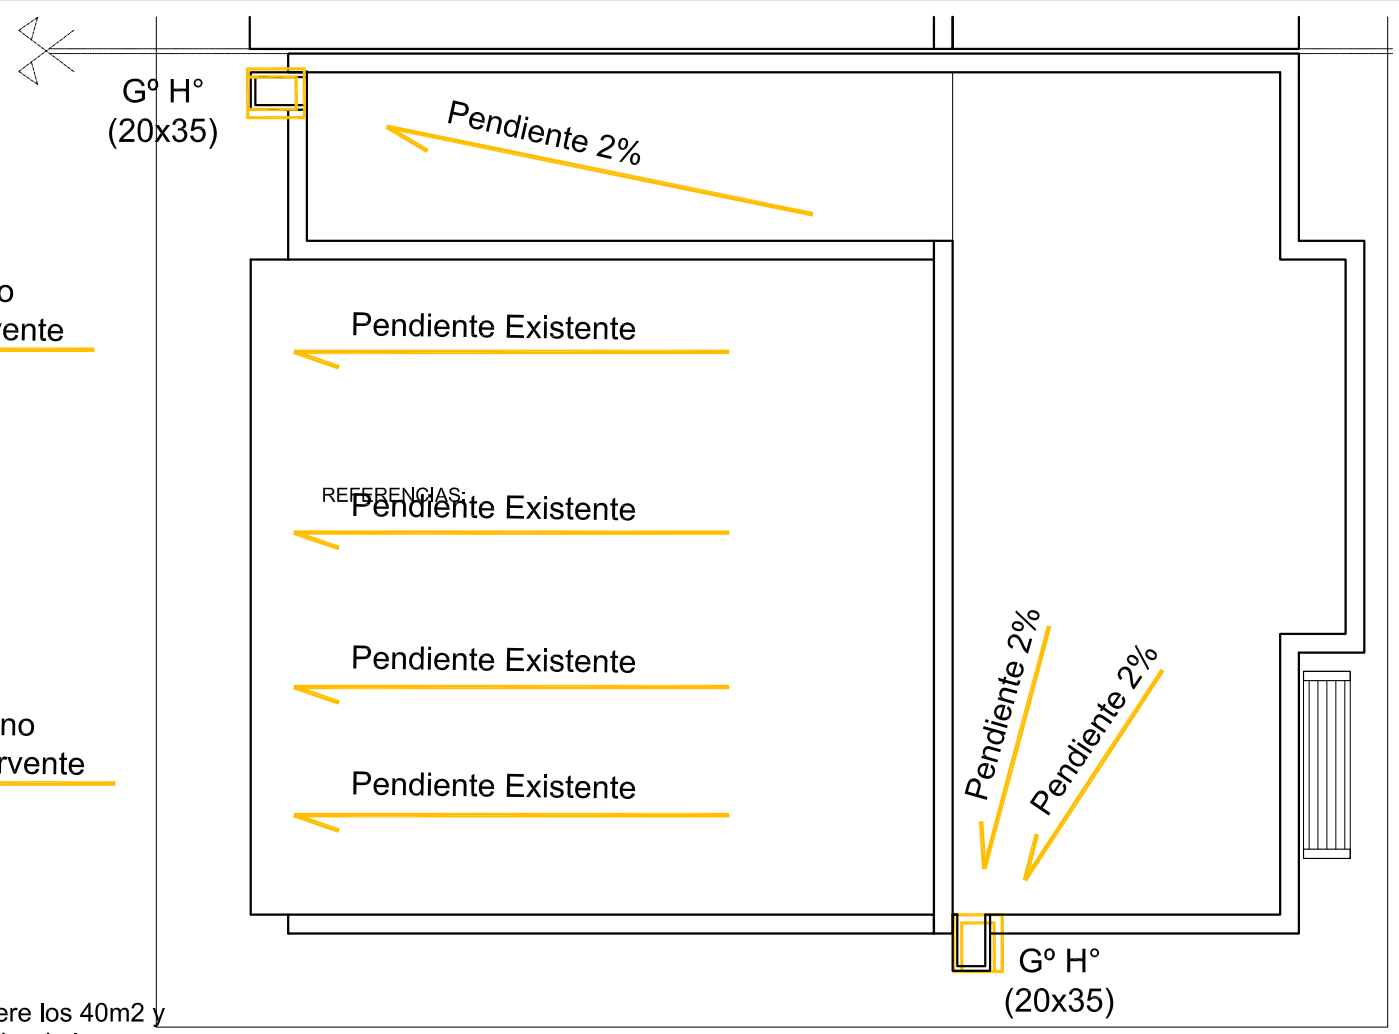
Gº H°
(20x35)

Pendiente 2%

o
rente

Pendiente Existente

REFERENCIAS:

Pendiente Existente

Pendiente Existente

no
rvente

Pendiente Existente

Pendiente 2%

Pendiente 2%

Gº H°
(20x35)

ere los 40m2 y